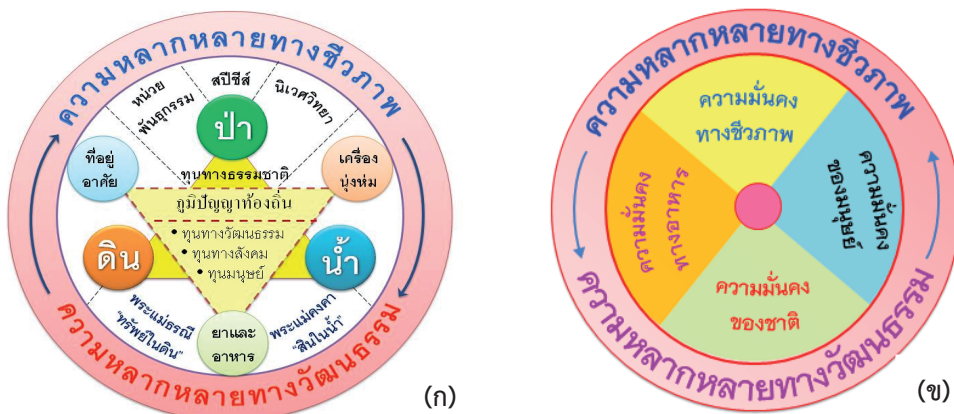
ความหลากหลายทางชีวภาพ

หน่วยพันธุกรรม

สปีชีส์

นิเวศวิทยา

ป่า

ที่อยู่อาศัย

เครื่องนุ่งห่ม

ทุนทางธรรมชาติ

ภูมิปัญญาท้องถิ่น

• ทุนทางวัฒนธรรม
• ทุนทางสังคม
• ทุนมนุษย์

ดิน

น้ำ

พระแม่ธรณี "ทรัพย์ในดิน"

ยาและอาหาร

พระแม่คงคา "สินในน้ำ"

ความหลากหลายทางวัฒนธรรม

(ก)

ความหลากหลายทางชีวภาพ

ความมั่นคงทางชีวภาพ

ความมั่นคงทางอาหาร

ความมั่นคงของมนุษย์

ความมั่นคงของชาติ

ความหลากหลายทางวัฒนธรรม

(ข)